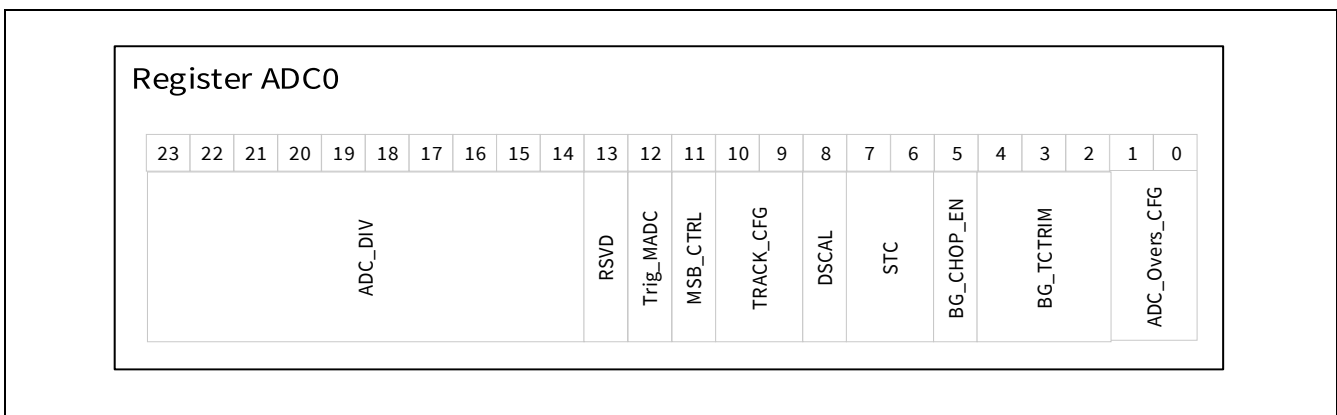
Register ADC0

| 23 | 22 | 21 | 20 | 19 | 18 | 17 | 16 | 15 | 14 | 13 | 12 | 11 | 10 | 9 | 8 | 7 | 6 | 5 | 4 | 3 | 2 | 1 | 0 |
|---|---|---|---|---|---|---|---|---|---|---|---|---|---|---|---|---|---|---|---|---|---|---|---|
| ADC_DIV | | | | | | | | | | RSVD | Trig_MADC | MSB_CTRL | TRACK_CFG | | DSCAL | STC | | BG_CHOP_EN | BG_TCTRIM | | | ADC_Overs_CFG | |